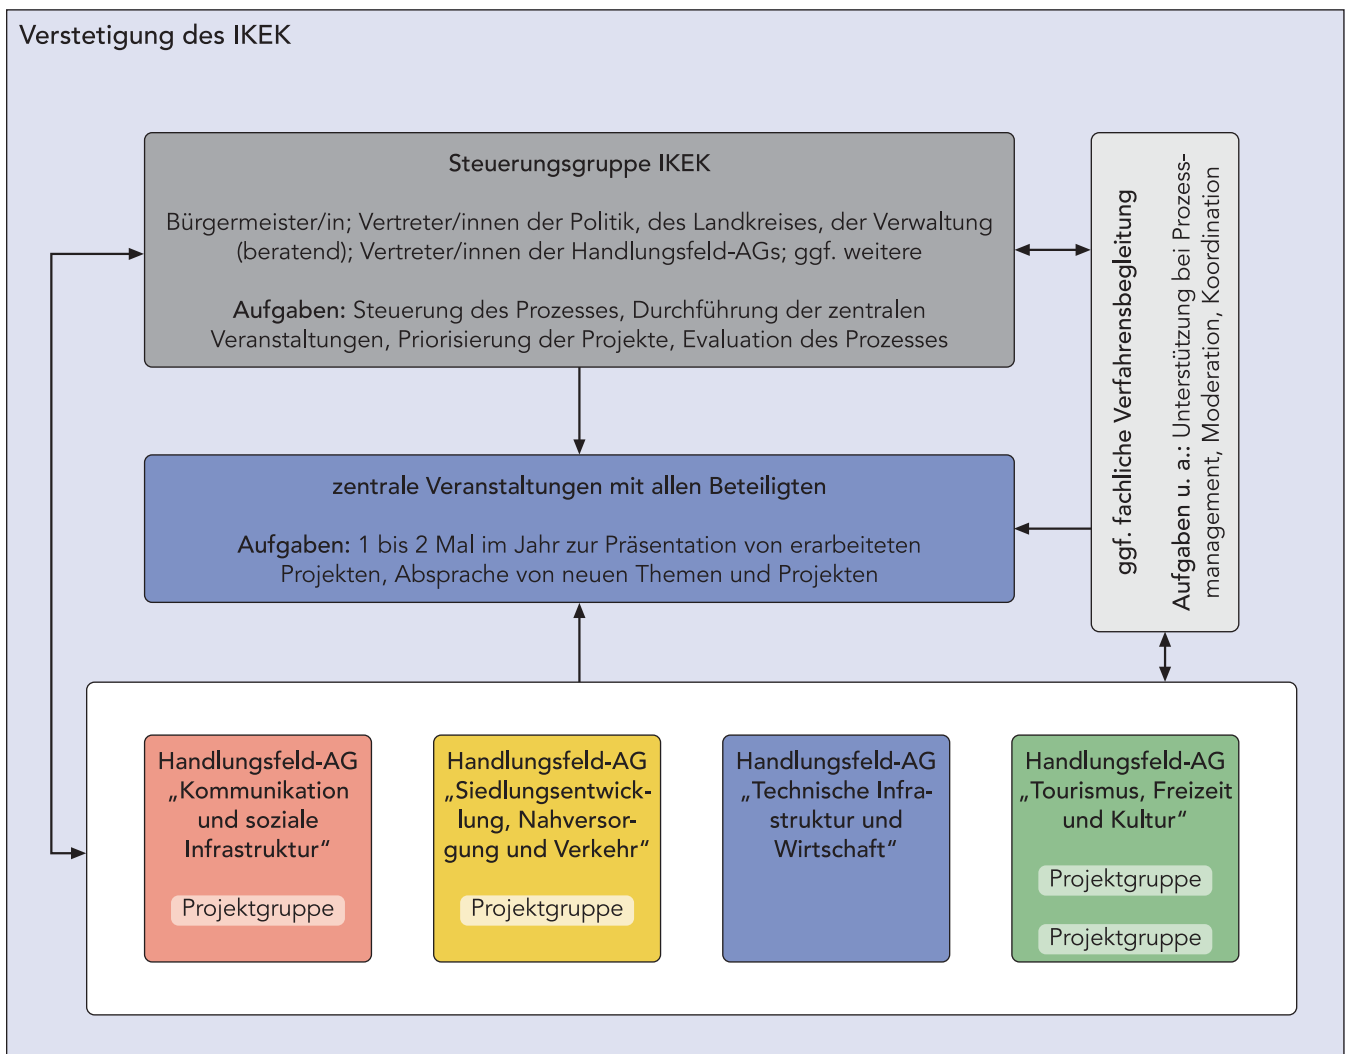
Verstetigung des IKEK

Steuerungsgruppe IKEK

Bürgermeister/in; Vertreter/innen der Politik, des Landkreises, der Verwaltung (beratend); Vertreter/innen der Handlungsfeld-AGs; ggf. weitere

Aufgaben: Steuerung des Prozesses, Durchführung der zentralen Veranstaltungen, Priorisierung der Projekte, Evaluation des Prozesses

ggf. fachliche Verfahrensbegleitung

Aufgaben u. a.: Unterstützung bei Prozessmanagement, Moderation, Koordination

zentrale Veranstaltungen mit allen Beteiligten

Aufgaben: 1 bis 2 Mal im Jahr zur Präsentation von erarbeiteten Projekten, Absprache von neuen Themen und Projekten

Handlungsfeld-AG „Kommunikation und soziale Infrastruktur"

Projektgruppe

Handlungsfeld-AG „Siedlungsentwicklung, Nahversorgung und Verkehr"

Projektgruppe

Handlungsfeld-AG „Technische Infrastruktur und Wirtschaft"

Handlungsfeld-AG „Tourismus, Freizeit und Kultur"

Projektgruppe

Projektgruppe